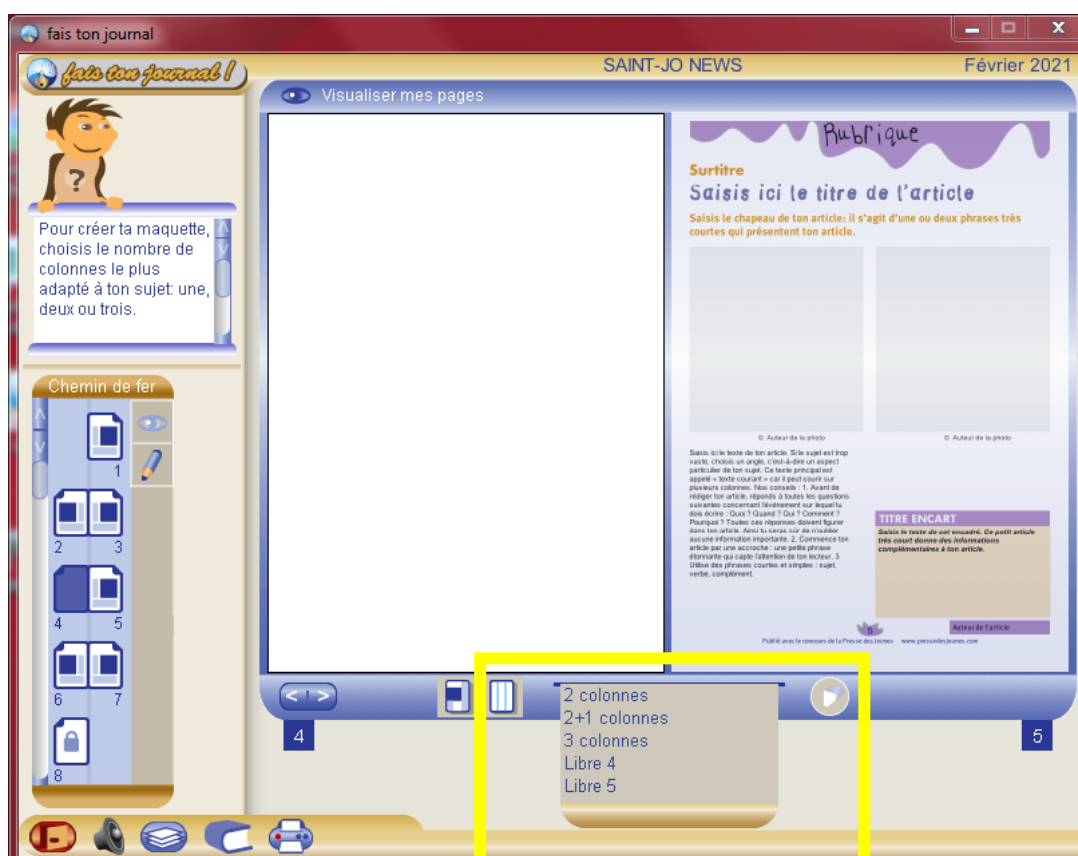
fais ton journal

fais ton journal !

SAINT-JO NEWS

Février 2021

Visualiser mes pages

Pour créer ta maquette, choisis le nombre de colonnes le plus adapté à ton sujet: une, deux ou trois.

Chemin de fer

1

2 3

4 5

6 7

8

Rubrique

Surtitre

Saisis ici le titre de l'article

Saisis le chapeau de ton article: il s'agit d'une ou deux phrases très courtes qui présentent ton article.

© Auteur de la photo

© Auteur de la photo

Saisis ici le texte de ton article. Si le sujet est trop vaste, choisis un angle, c'est-à-dire un aspect particulier de ton sujet. Ce texte principal est appelé « texte courant » car il peut courir sur plusieurs colonnes. Nos conseils : 1. Avant de rédiger ton article, réponds à toutes les questions suivantes concernant l'événement sur lequel tu dois écrire : Quoi ? Quand ? Qui ? Comment ? Pourquoi ? Toutes ces réponses doivent figurer dans ton article. Ainsi tu seras sûr de n'oublier aucune information importante. 2. Commence ton article par une accroche : une petite phrase étonnante qui capte l'attention de ton lecteur. 3. Utilise des phrases courtes et simples : sujet, verbe, complément.

TITRE ENCART

Saisis le texte de cet encadré. Ce petit article très court donne des informations complémentaires à ton article.

Auteur de l'article

Publié avec le concours de la Presse des Jeunes www.pressedesjeunes.com

4

5

2 colonnes
2+1 colonnes
3 colonnes
Libre 4
Libre 5